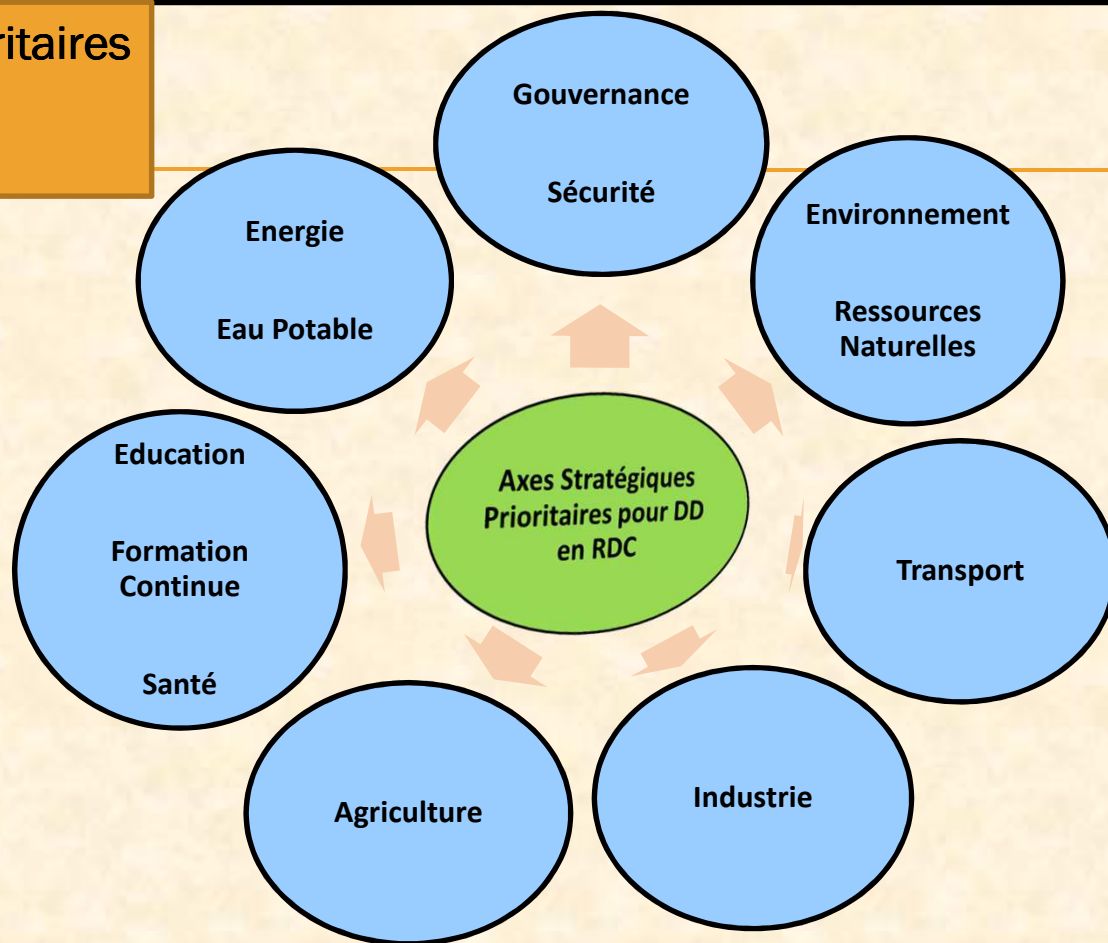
ritaires

Gouvernance

Sécurité

Energie

Eau Potable

Environnement

Ressources Naturelles

Axes Stratégiques Prioritaires pour DD en RDC

Education

Formation Continue

Santé

Transport

Agriculture

Industrie